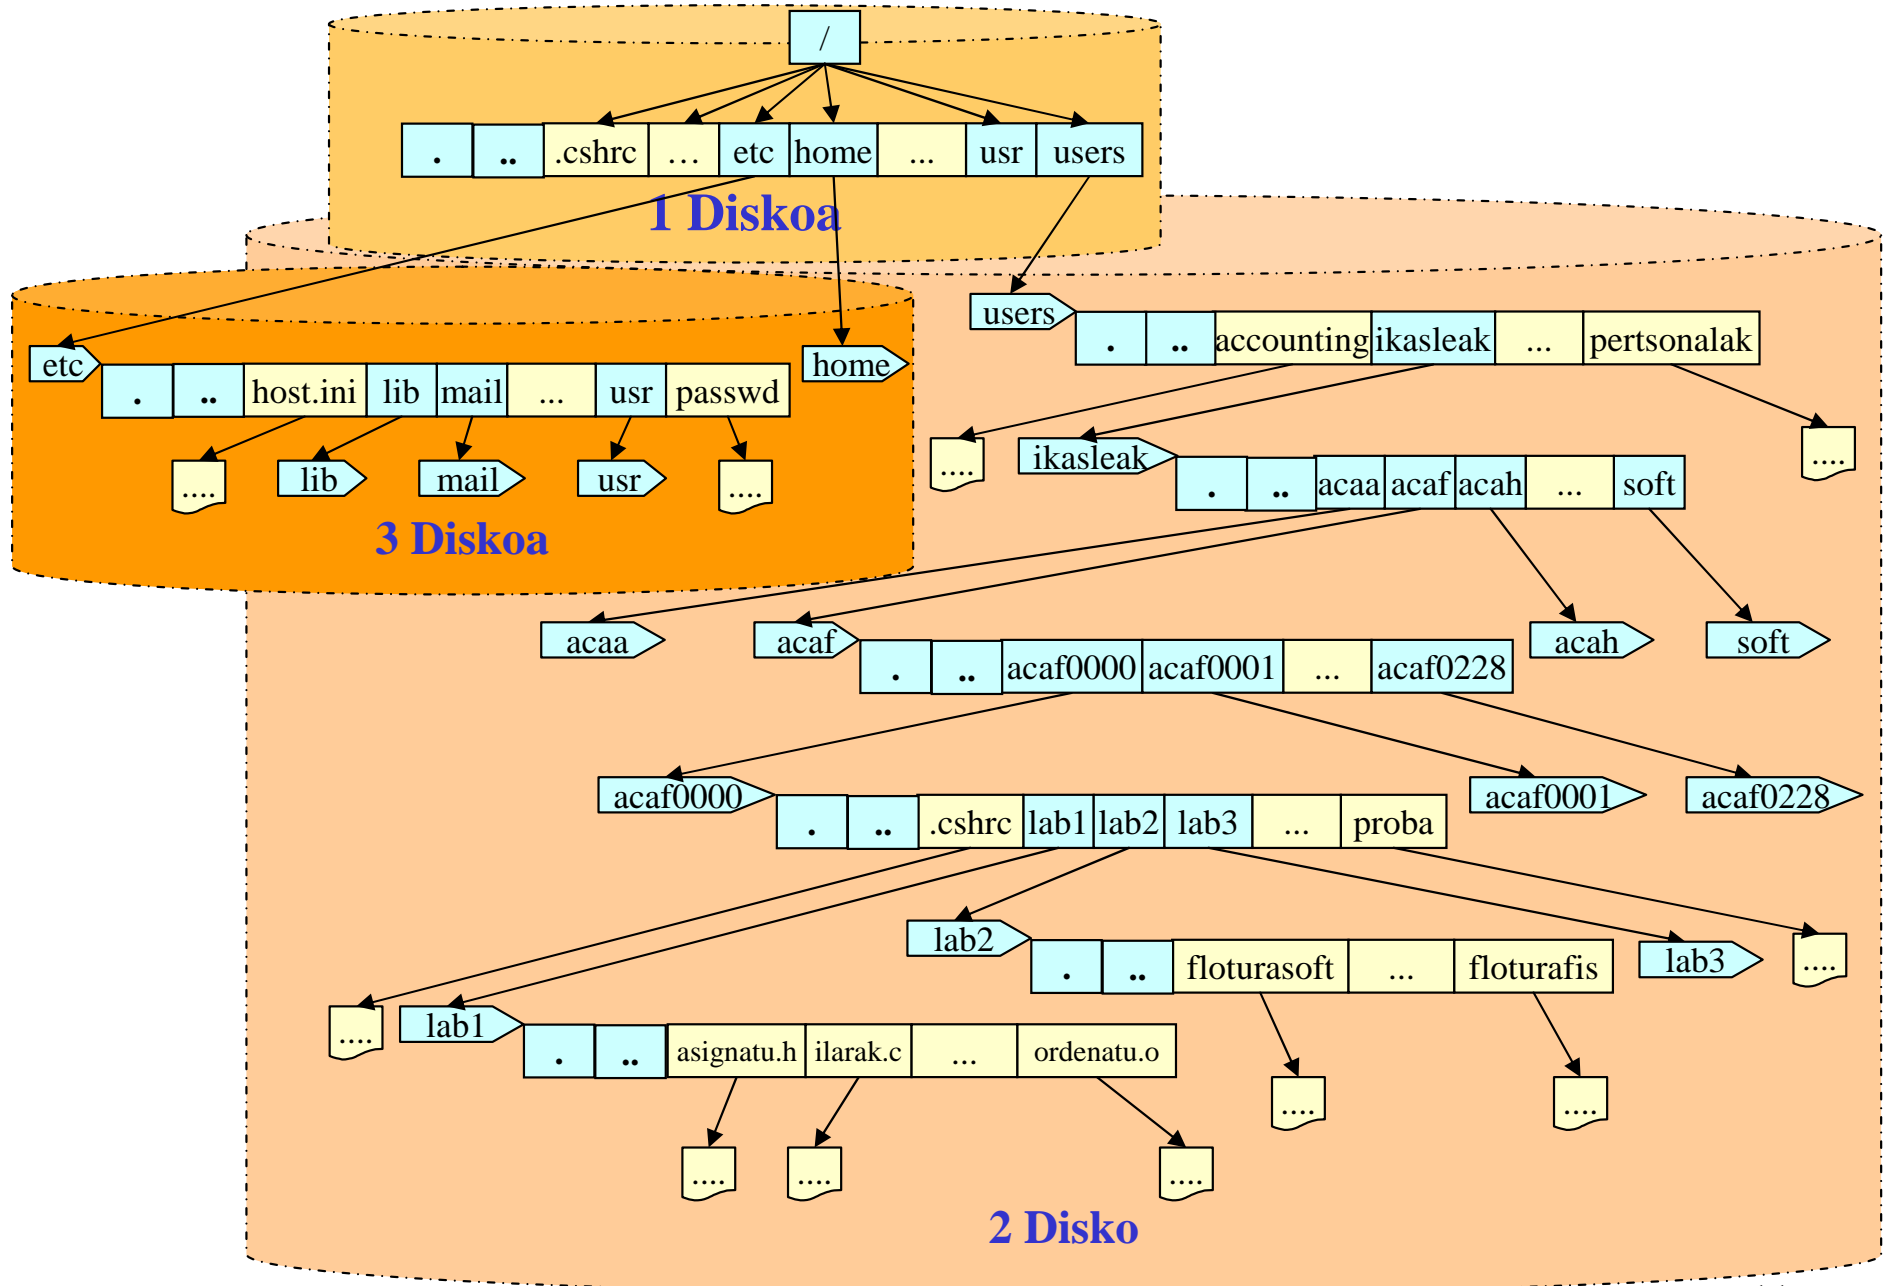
/

. .. .cshrc … etc home ... usr users

1 Diskoa

users

. .. accounting ikasleak ... pertsonalak

etc

. .. host.ini lib mail ... usr passwd

home

.... lib mail usr ....

3 Diskoa

....

ikasleak

. .. acaa acaf acah ... soft

....

acaa

acaf

. .. acaf0000 acaf0001 ... acaf0228

acah

soft

acaf0000

. .. .cshrc lab1 lab2 lab3 ... proba

acaf0001

acaf0228

lab2

. .. floturasoft ... floturafis

lab3

....

....

lab1

. .. asignatu.h ilarak.c ... ordenatu.o

....

....

.... .... ....

2 Disko